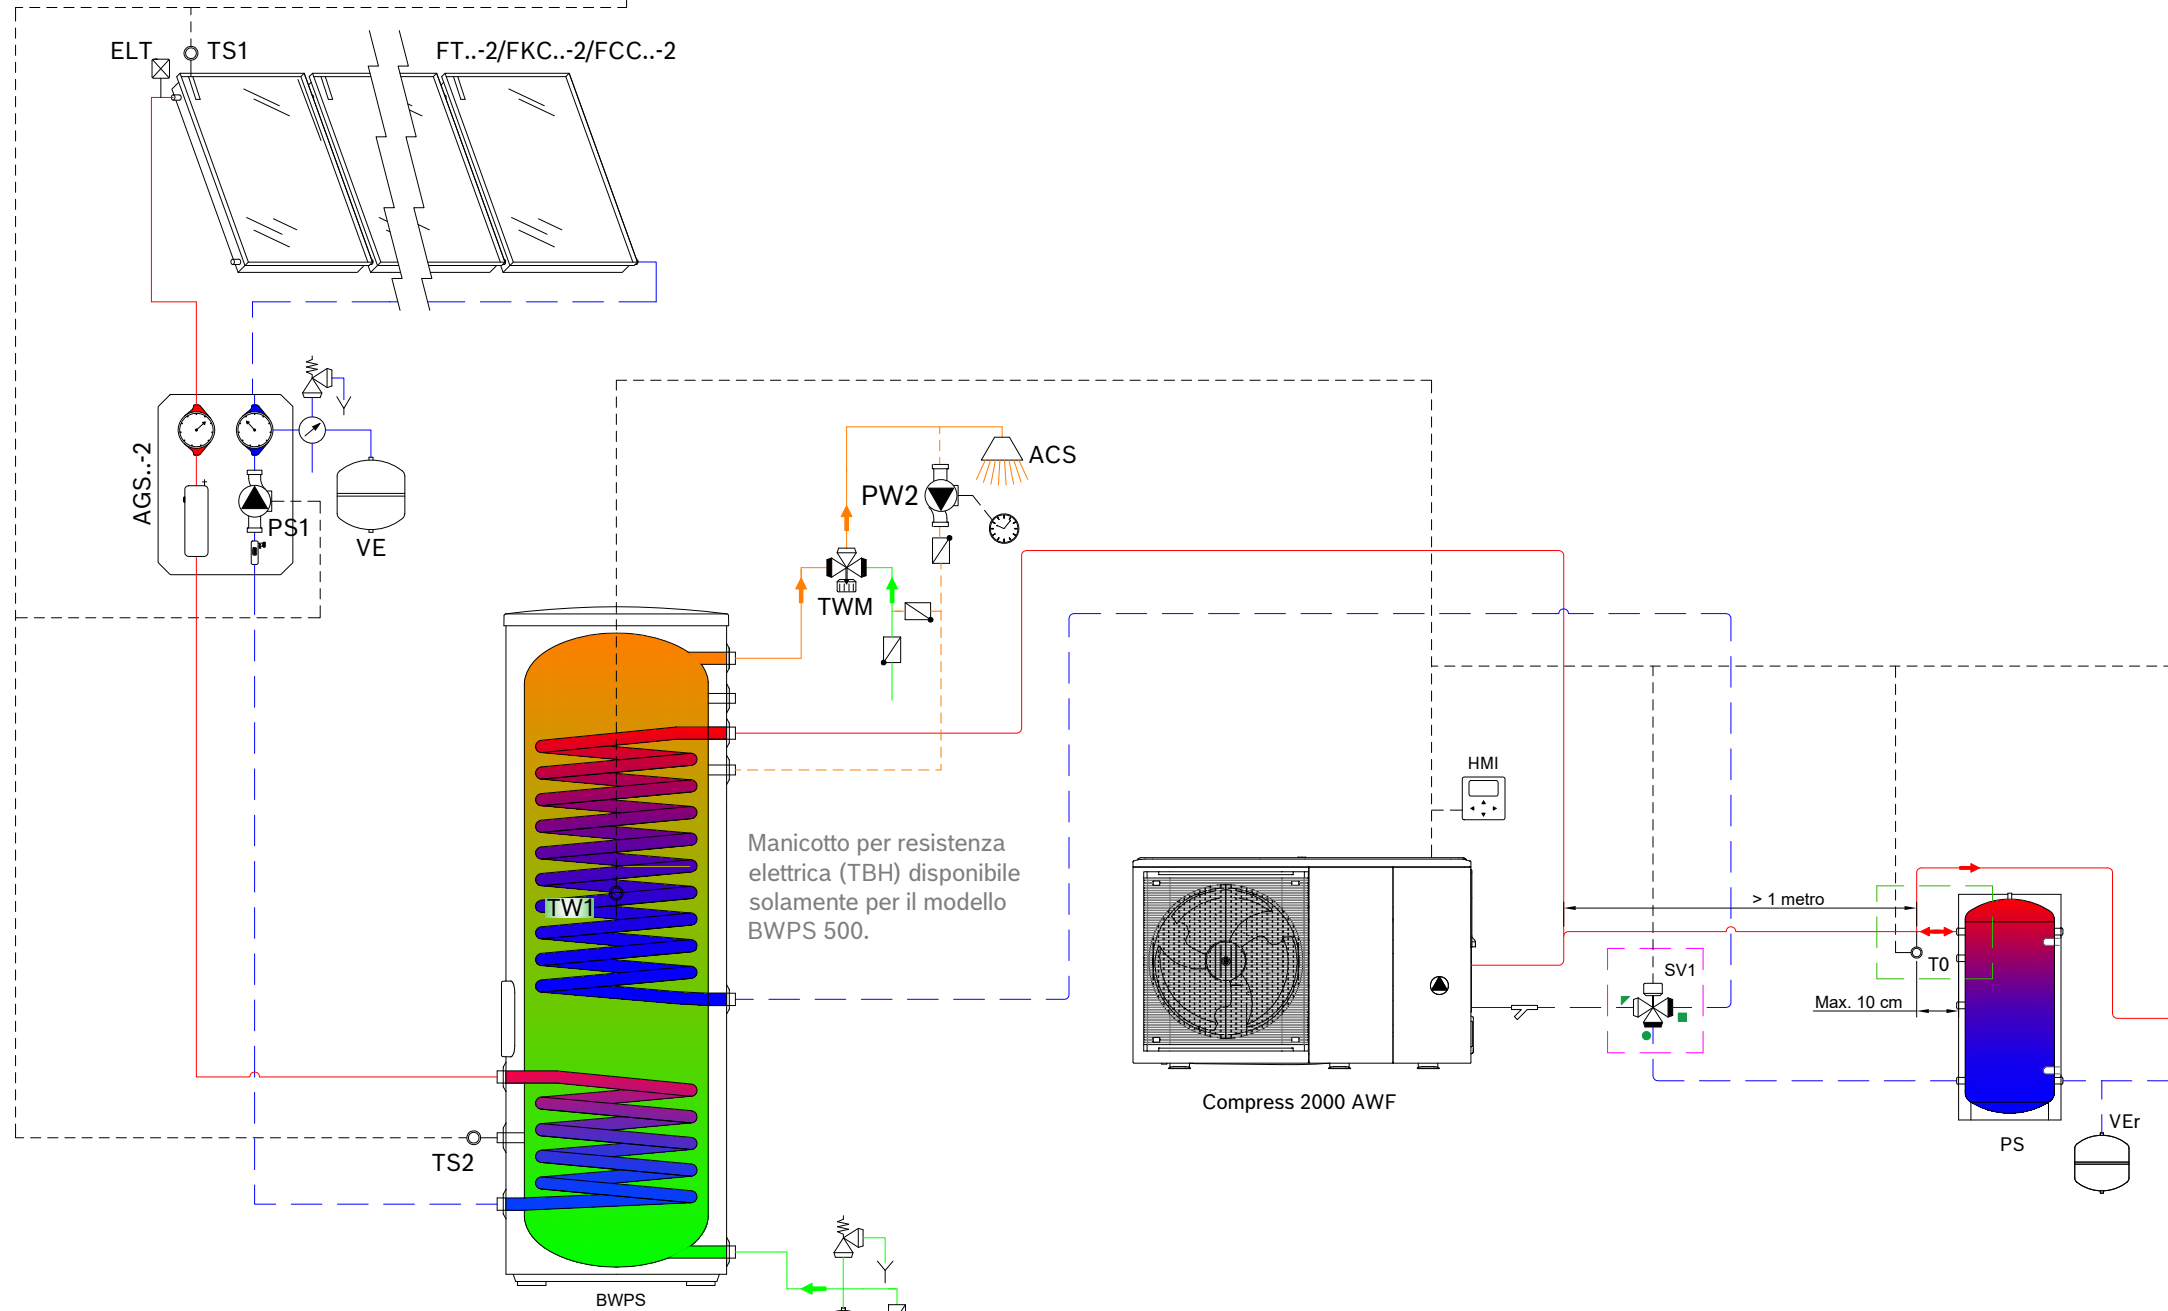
ELT
TS1
FT..-2/FKC..-2/FCC..-2
AGS..-2
PS1
VE
ACS
PW2
TWM
TW1
Manicotto per resistenza elettrica (TBH) disponibile solamente per il modello BWPS 500.
HMI
> 1 metro
T0
SV1
Max. 10 cm
Compress 2000 AWF
PS
VEr
TS2
BWPS